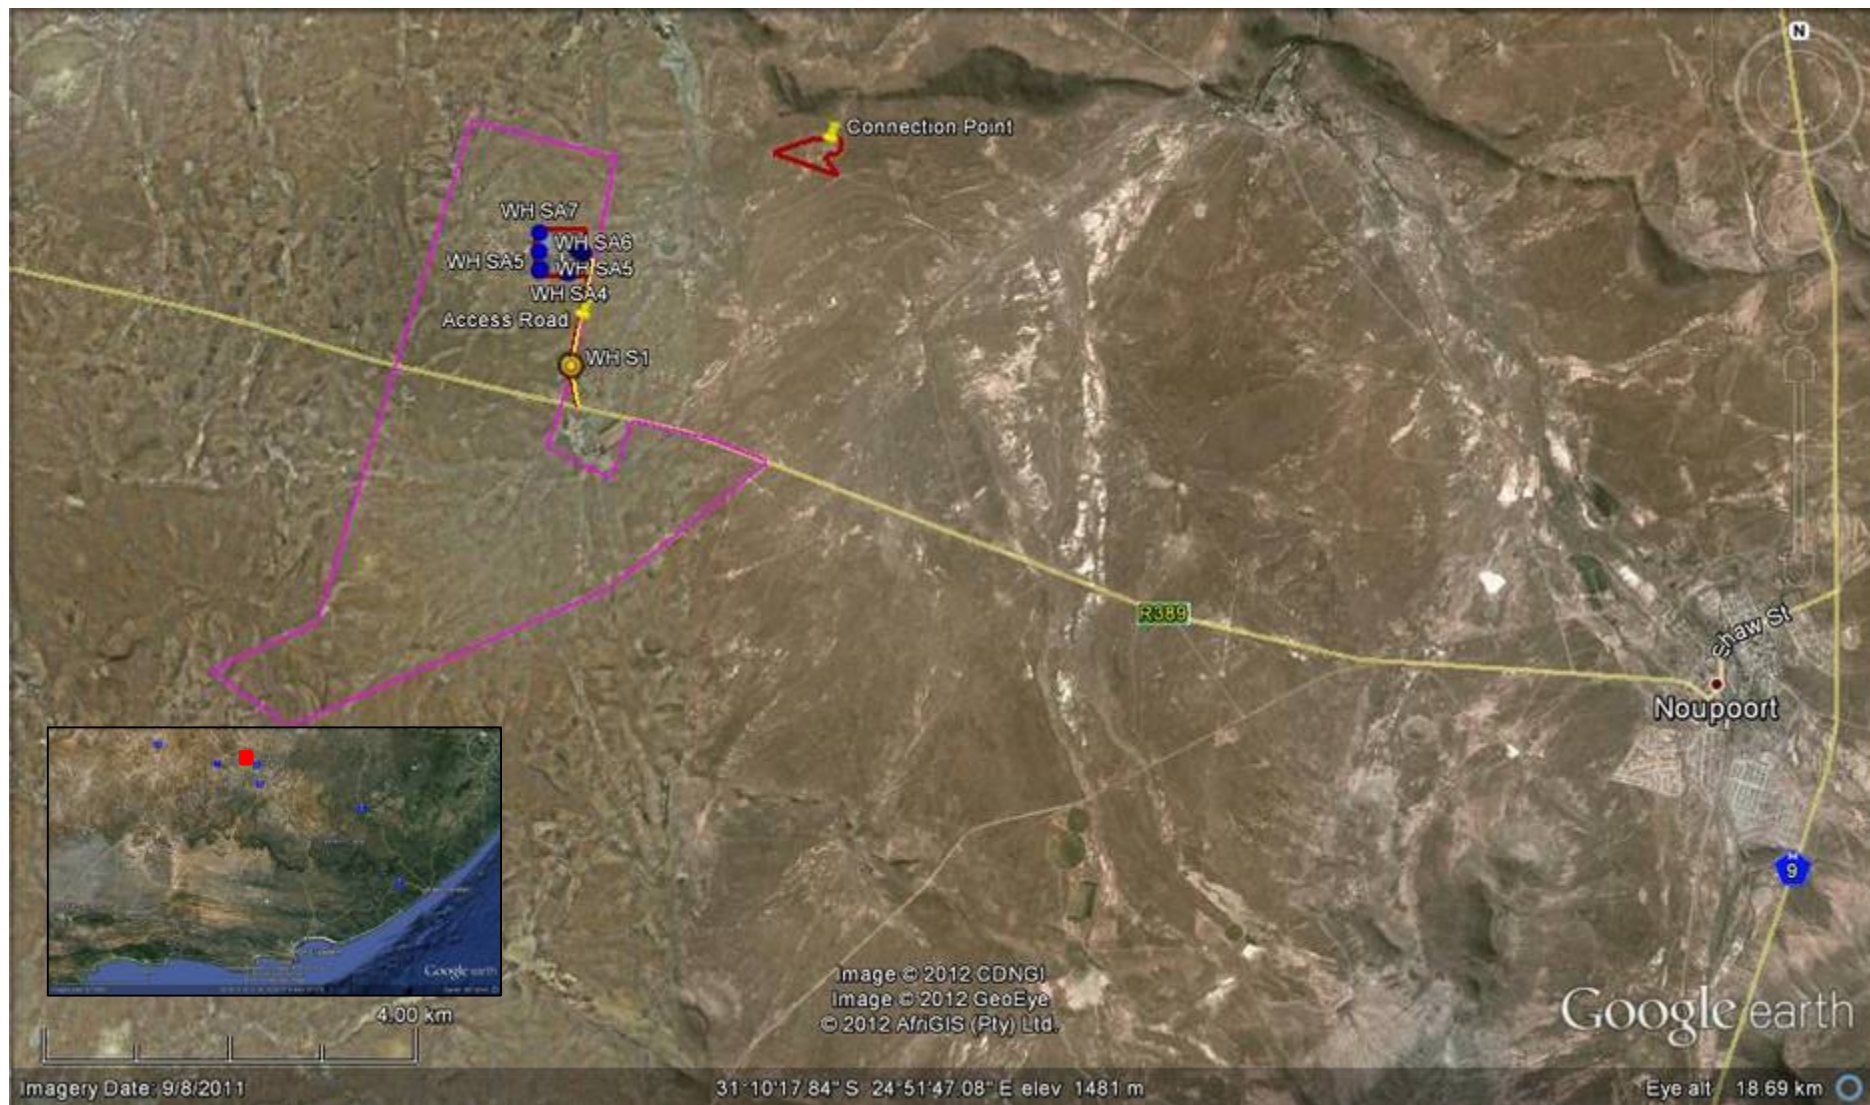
N

Connection Point

WH SA7

WH SA6

WH SA5

WH SA5

WH SA4

Access Road

WH S1

R389

Shaw St

Noupoort

9

Google earth

Image © 2012 CDNGI
Image © 2012 GeoEye
© 2012 AfriGIS (Pty) Ltd.

Google earth

4.00 km

Imagery Date: 9/8/2011

31°10'17.84" S 24°51'47.08" E elev 1481 m

Eye alt 18.69 km